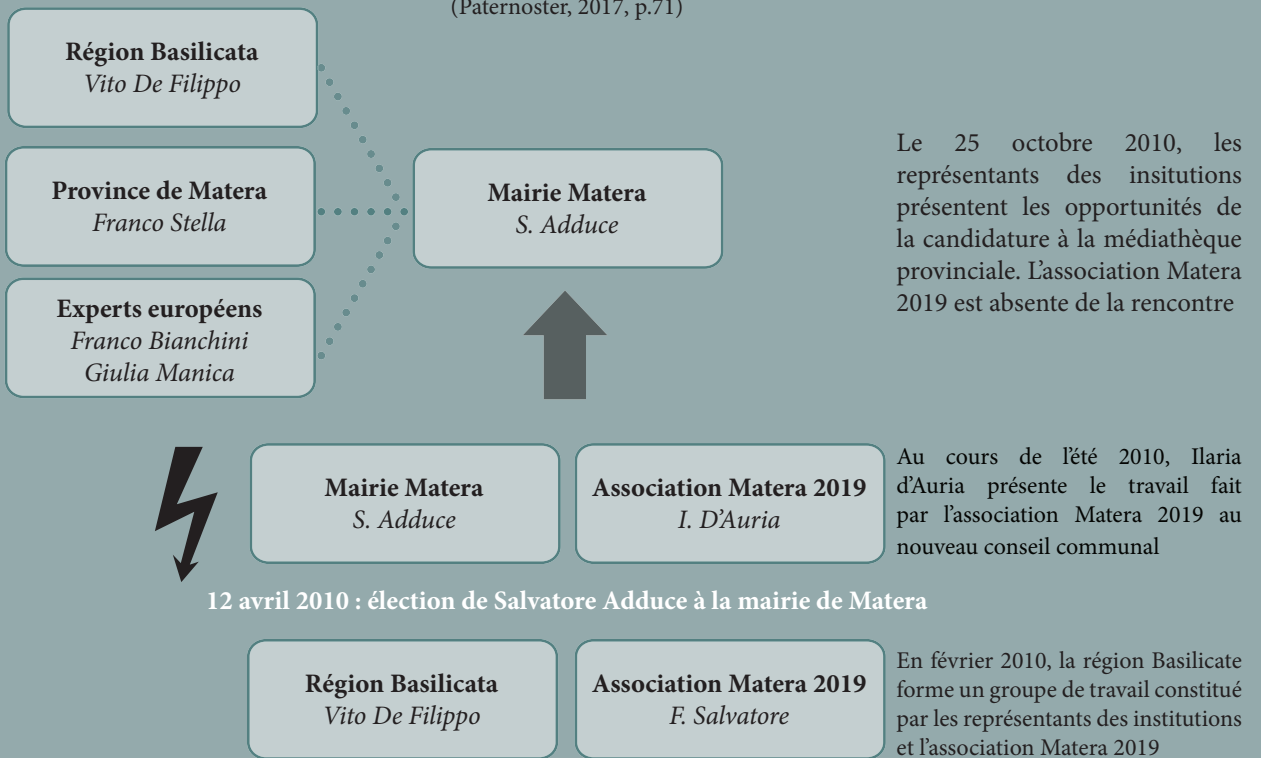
(Paternoster, 2017, p.71)

Région Basilicata
Vito De Filippo

Province de Matera
Franco Stella

Experts européens
Franco Bianchini
Giulia Manica

Mairie Matera
S. Adduce

Le 25 octobre 2010, les représentants des insitutions présentent les opportunités de la candidature à la médiathèque provinciale. L'association Matera 2019 est absente de la rencontre

Mairie Matera
S. Adduce

Association Matera 2019
I. D'Auria

Au cours de l'été 2010, Ilaria d'Auria présente le travail fait par l'association Matera 2019 au nouveau conseil communal

12 avril 2010 : élection de Salvatore Adduce à la mairie de Matera

Région Basilicata
Vito De Filippo

Association Matera 2019
F. Salvatore

En février 2010, la région Basilicate forme un groupe de travail constitué par les représentants des institutions et l'association Matera 2019